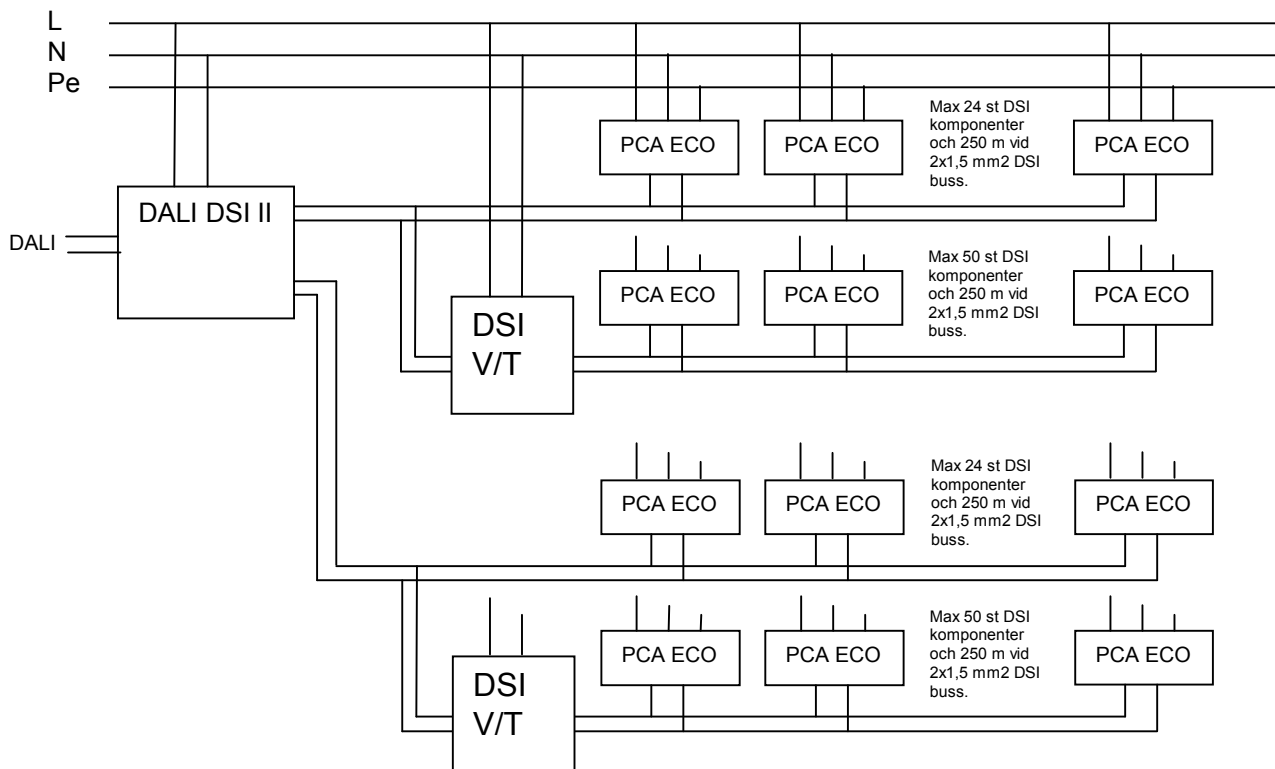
L
N
Pe

PCA ECO
PCA ECO
Max 24 st DSI komponenter och 250 m vid 2x1,5 mm2 DSI buss.
PCA ECO

DALI DSI II

DALI

PCA ECO
PCA ECO
Max 50 st DSI komponenter och 250 m vid 2x1,5 mm2 DSI buss.
PCA ECO

DSI V/T

PCA ECO
PCA ECO
Max 24 st DSI komponenter och 250 m vid 2x1,5 mm2 DSI buss.
PCA ECO

PCA ECO
PCA ECO
Max 50 st DSI komponenter och 250 m vid 2x1,5 mm2 DSI buss.
PCA ECO

DSI V/T